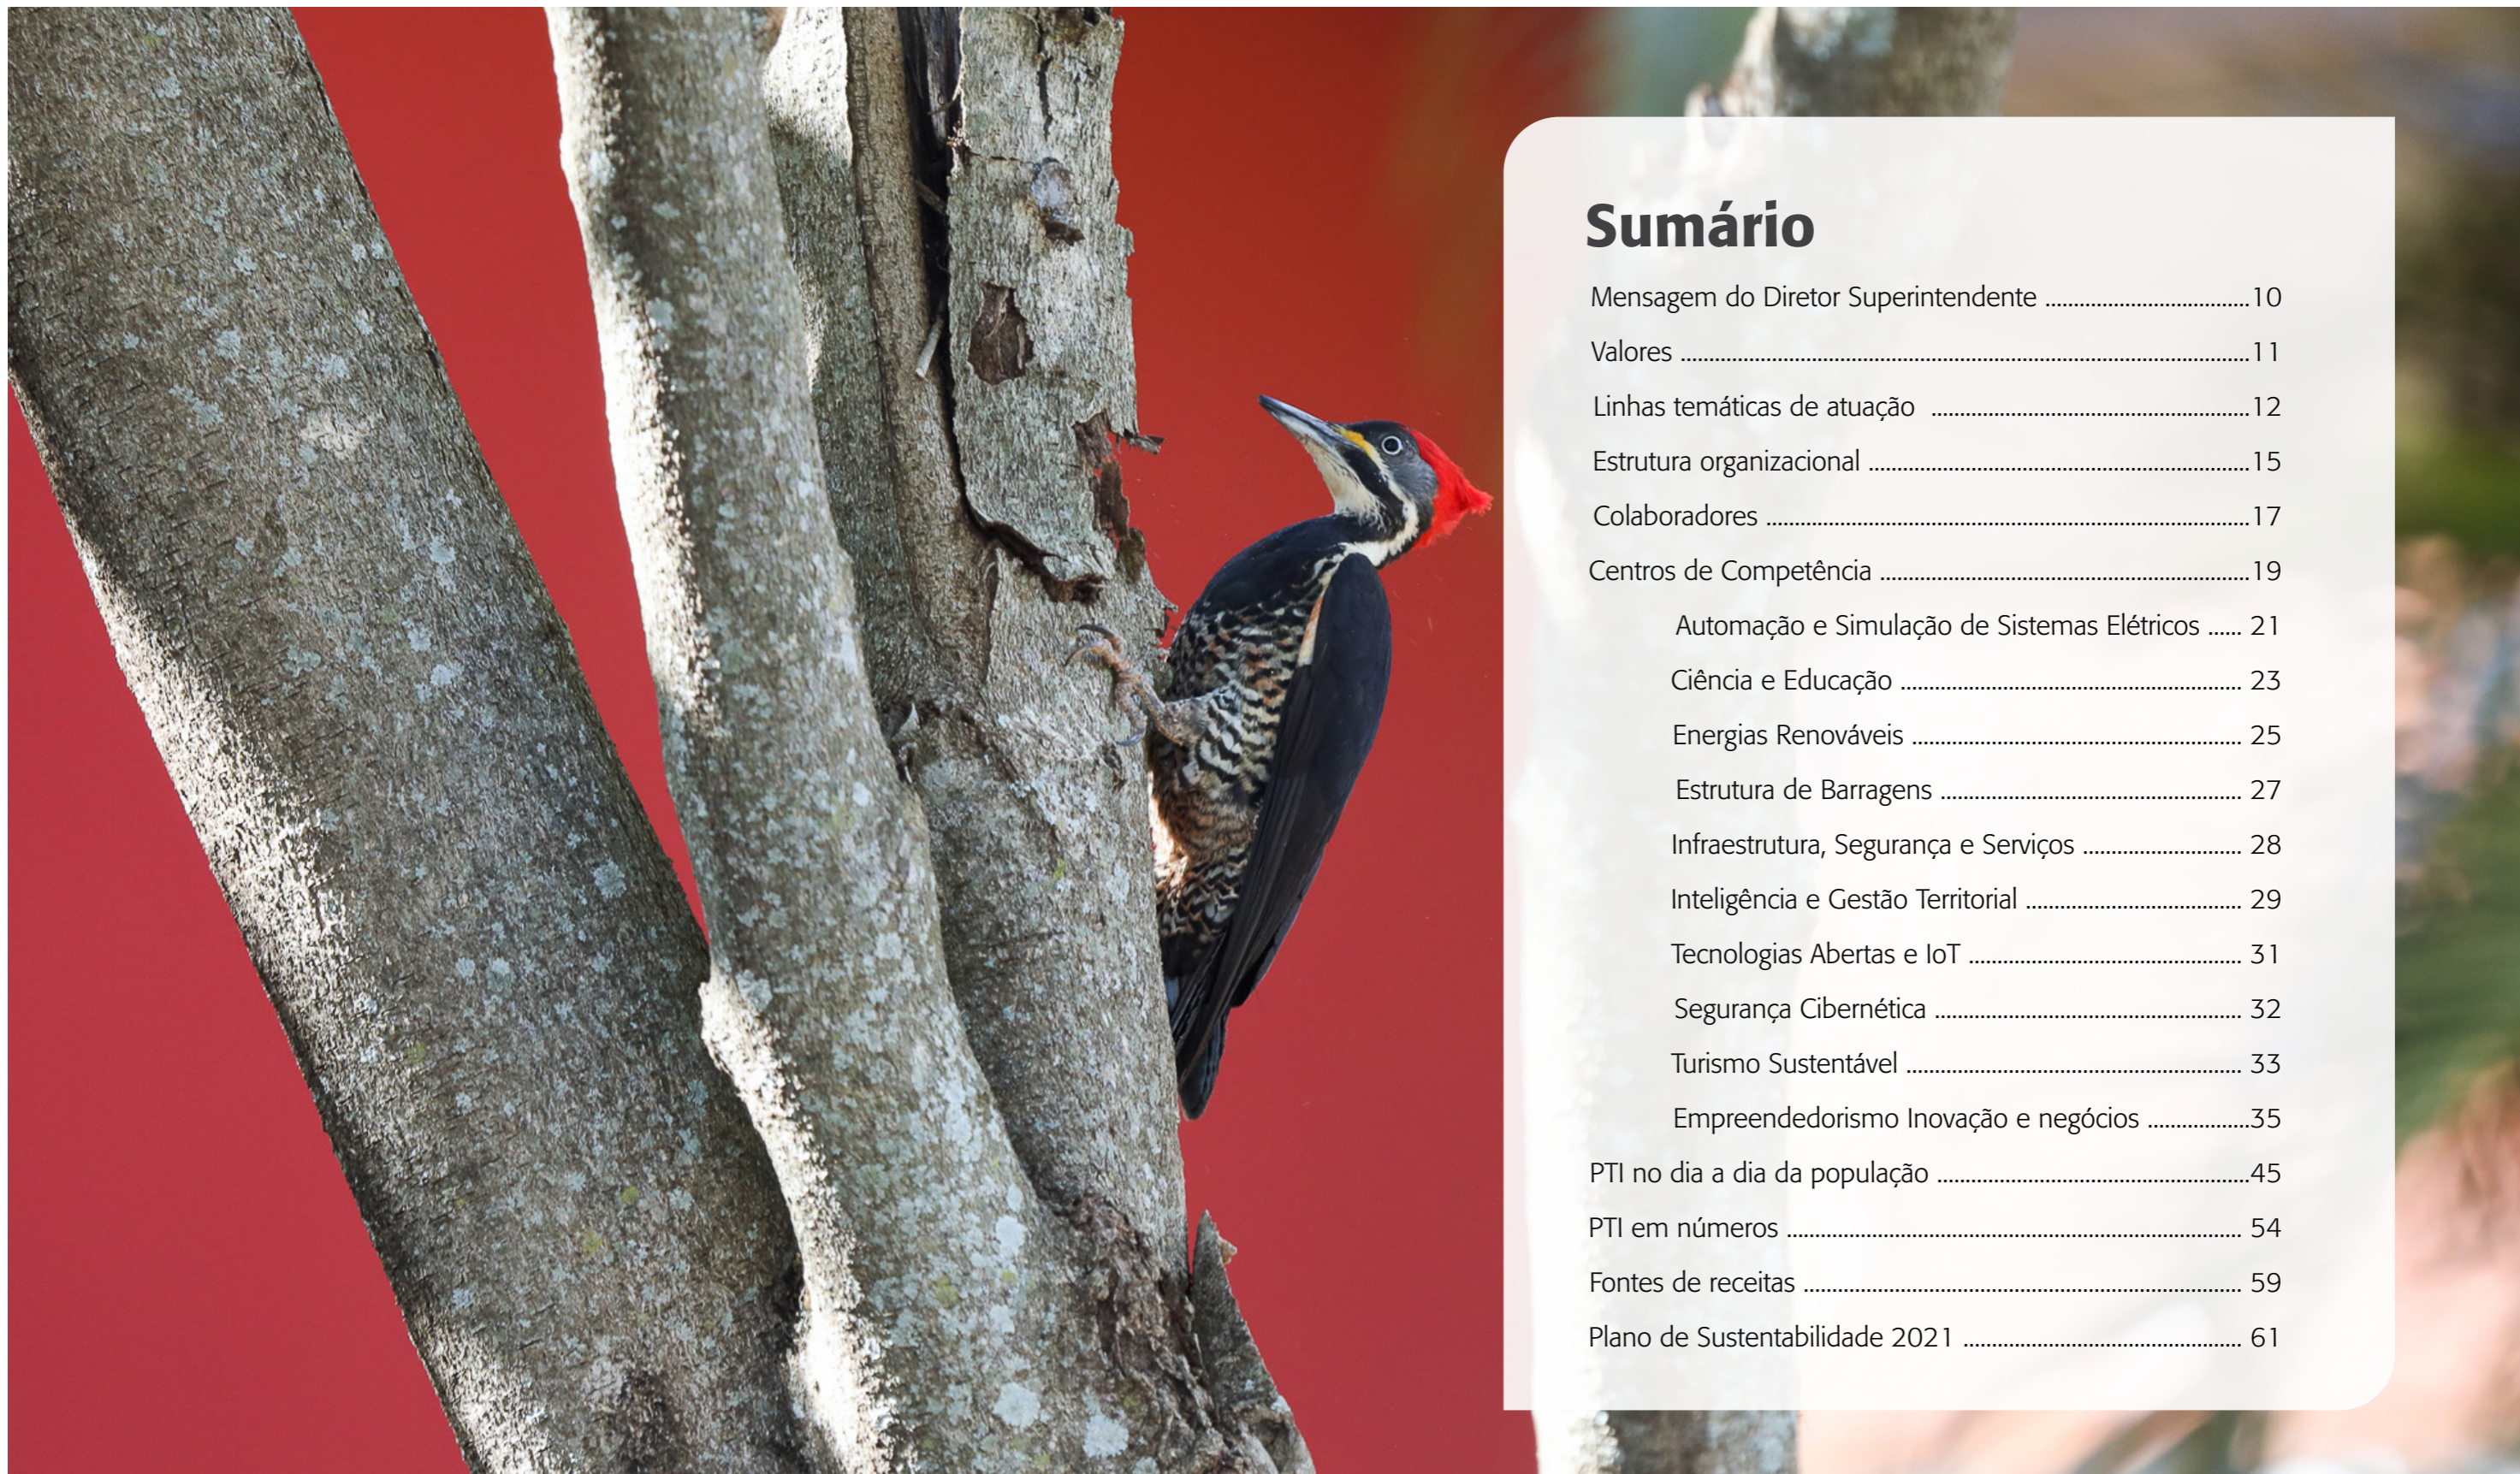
Sumário

Mensagem do Diretor Superintendente ..................10

Valores ..................11

Linhas temáticas de atuação ..................12

Estrutura organizacional ..................15

Colaboradores ..................17

Centros de Competência ..................19

Automação e Simulação de Sistemas Elétricos ...... 21

Ciência e Educação .................. 23

Energias Renováveis .................. 25

Estrutura de Barragens .................. 27

Infraestrutura, Segurança e Serviços .................. 28

Inteligência e Gestão Territorial .................. 29

Tecnologias Abertas e IoT .................. 31

Segurança Cibernética .................. 32

Turismo Sustentável .................. 33

Empreendedorismo Inovação e negócios ..................35

PTI no dia a dia da população ..................45

PTI em números .................. 54

Fontes de receitas .................. 59

Plano de Sustentabilidade 2021 .................. 61